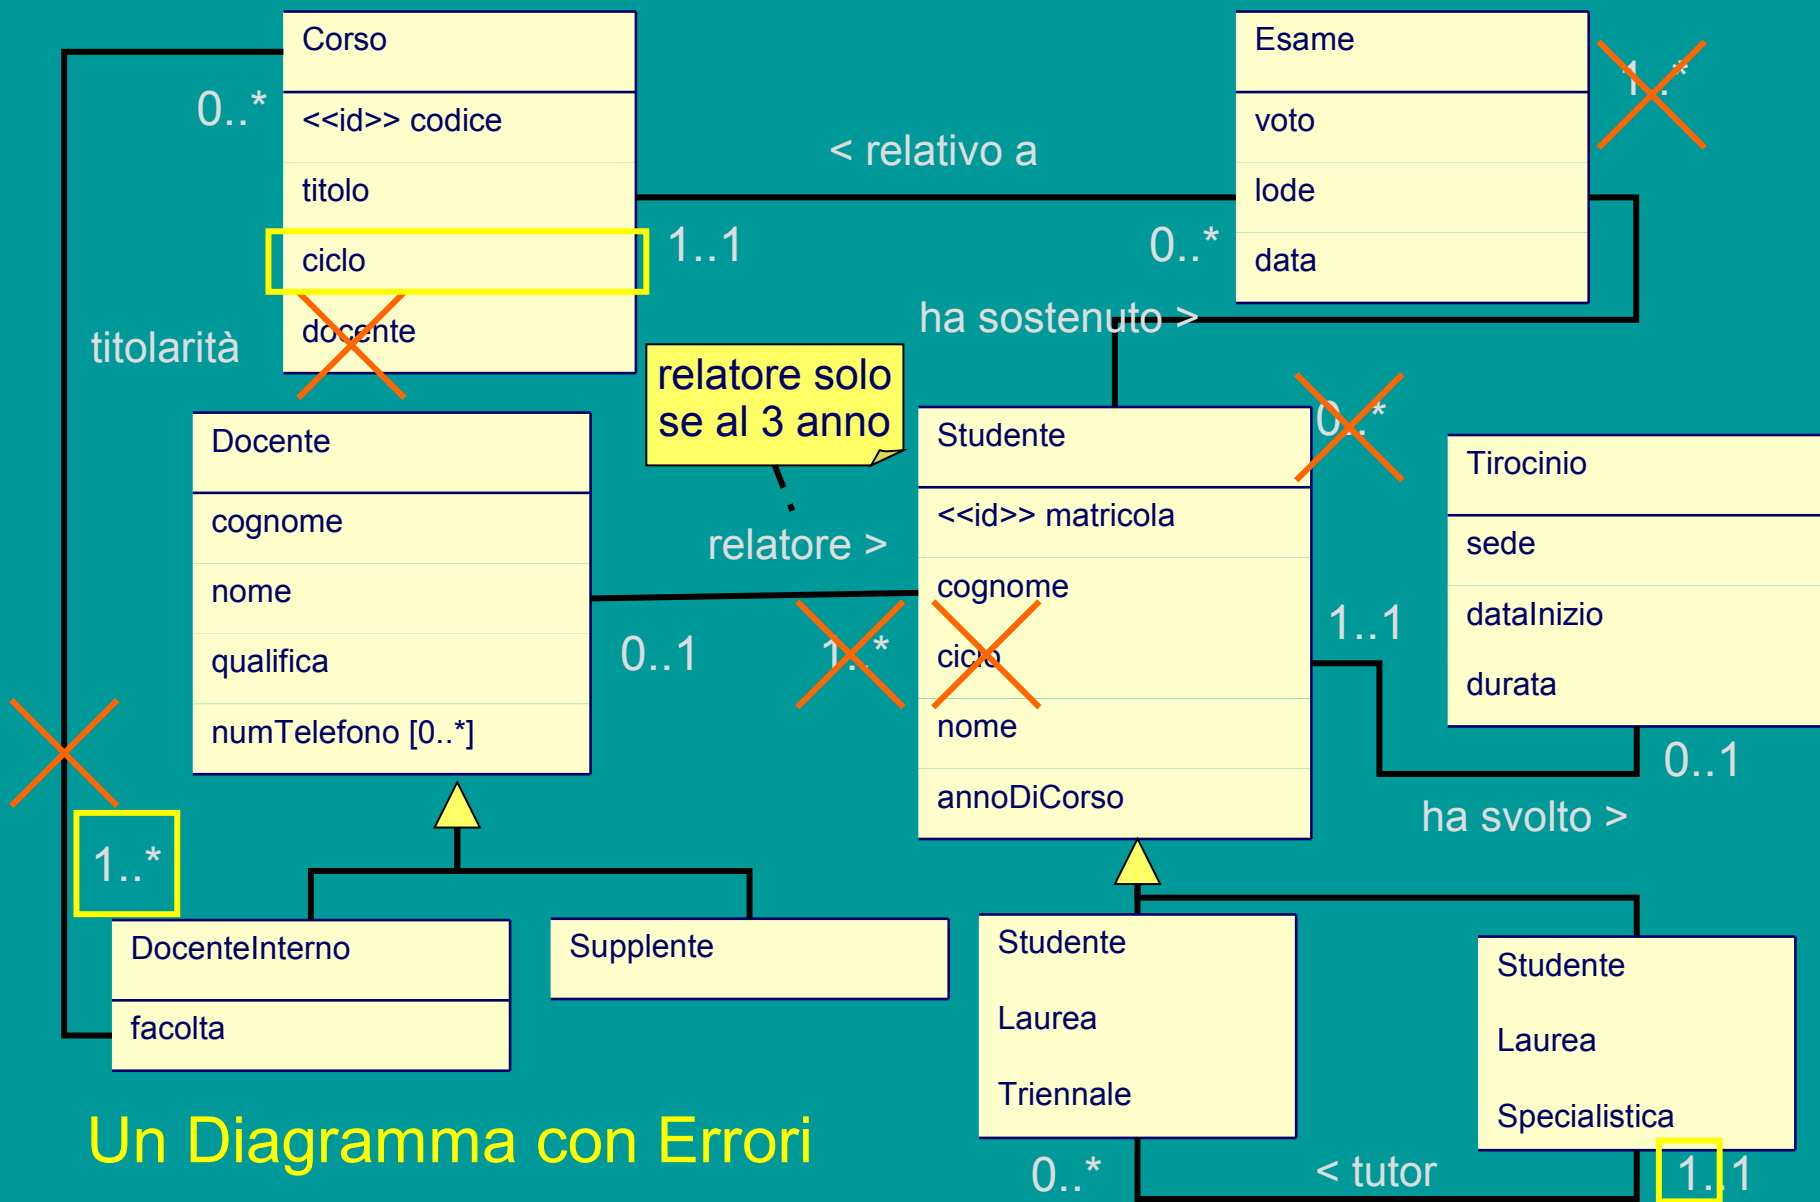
Corso

<<id>> codice

titolo

ciclo

docente

Esame

voto

lode

data

1..*

< relativo a

0..*

1..1

0..*

ha sostenuto >

titolarità

relatore solo se al 3 anno

Docente

cognome

nome

qualifica

numTelefono [0..*]

Studente

<<id>> matricola

cognome

ciclo

nome

annoDiCorso

0..*

Tirocinio

sede

dataInizio

durata

relatore >

0..1

1..*

1..1

0..1

ha svolto >

1..*

DocenteInterno

facolta

Supplente

Studente Laurea Triennale

Studente Laurea Specialistica

Un Diagramma con Errori

0..*

< tutor

1..1